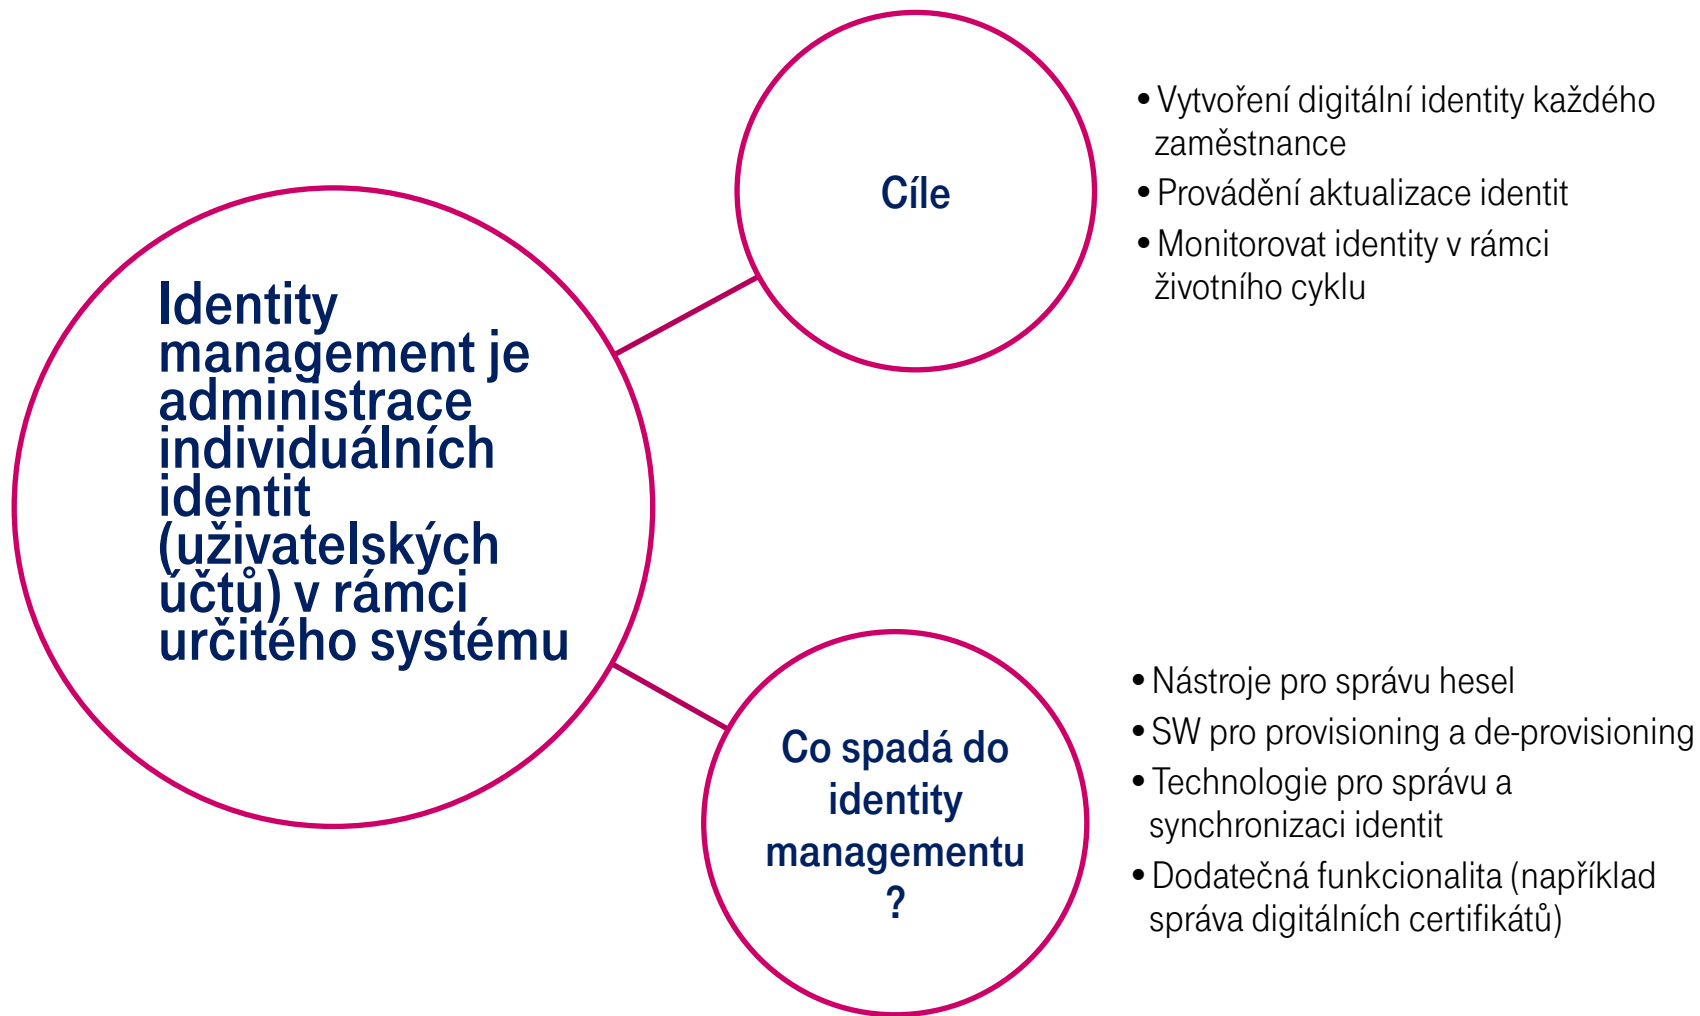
Identity management je administrace individuálních identit (uživatelských účtů) v rámci určitého systému

Cíle

• Vytvoření digitální identity každého zaměstnance
• Provádění aktualizace identit
• Monitorovat identity v rámci životního cyklu

Co spadá do identity managementu ?

• Nástroje pro správu hesel
• SW pro provisioning a de-provisioning
• Technologie pro správu a synchronizaci identit
• Dodatečná funkcionalita (například správa digitálních certifikátů)